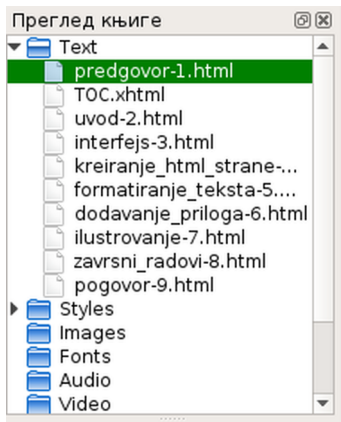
Преглед књиге

Text
predgovor-1.html
TOC.xhtml
uvod-2.html
interfejs-3.html
kreiranje_html_strane-...
formatiranje_teksta-5....
dodavanje_priloga-6.html
ilustrovanje-7.html
zavrsni_radovi-8.html
pogovor-9.html
Styles
Images
Fonts
Audio
Video